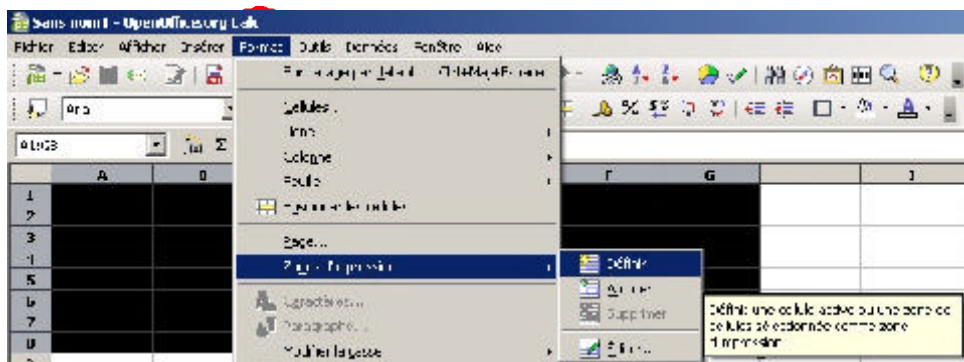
Sans nom1 - OpenOffice.org Calc

Fichier Edition Afficher Insérer Format Outils Données Fenêtre Aide

Arial

A1:G8

Formatage par défaut Ctrl+Maj+Espace

Cellules...

Ligne

Colonne

Feuille

Fusionner les cellules

Page...

Zones d'impression

Caractères...

Paragraphe...

Modifier la casse

Définir

Ajouter

Supprimer

Éditer...

Définit une cellule active ou une zone de cellules sélectionnée comme zone d'impression.

A B F G I

1 2 3 4 5 6 7 8